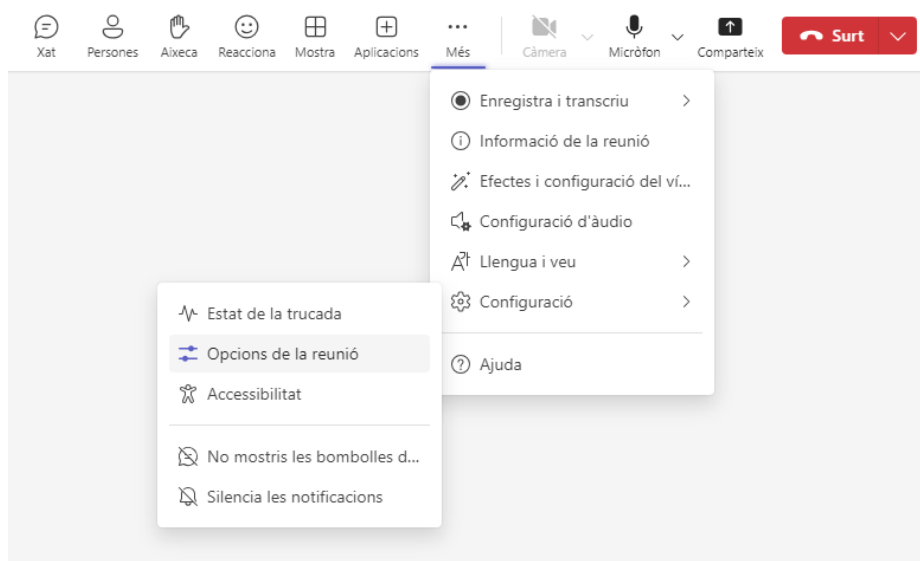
Xat Persones Aixeca Reacciona Mostra Aplicacions Més Càmera Micròfon Comparteix Surt

Enregistra i transcriu
Informació de la reunió
Efectes i configuració del ví...
Configuració d'àudio
Llengua i veu
Configuració
Ajuda

Estat de la trucada
Opcions de la reunió
Accessibilitat
No mostris les bombolles d...
Silencia les notificacions